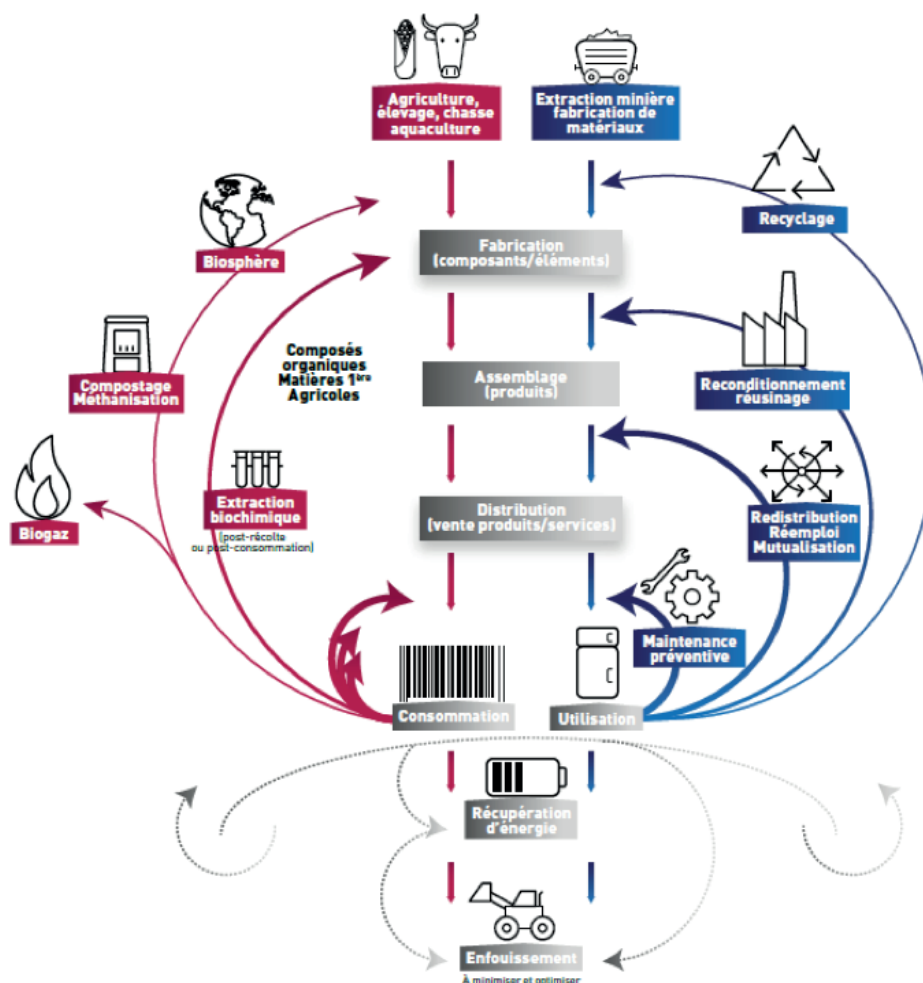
Agriculture, élevage, chasse aquaculture

Extraction minière fabrication de matériaux

Recyclage

Biosphère

Fabrication (composants/éléments)

Composés organiques Matières 1$^{ère}$ Agricoles

Compostage Méthanisation

Assemblage (produits)

Reconditionnement réusinage

Biogaz

Extraction biochimique

(post-récolte ou post-consommation)

Distribution (vente produits/services)

Redistribution Réemploi Mutualisation

Maintenance préventive

Consommation

Utilisation

Récupération d'énergie

Enfouissement

À minimiser et optimiser